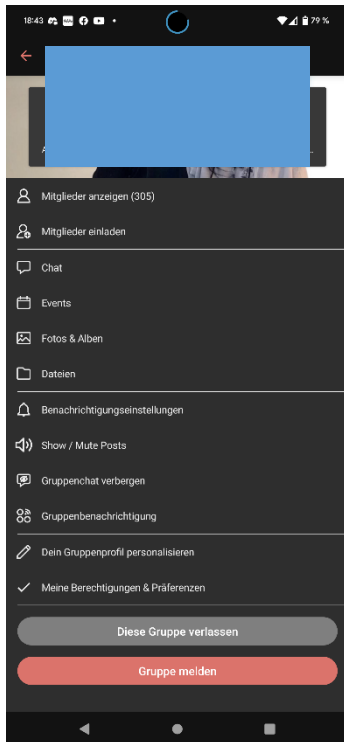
18:43

79 %

Mitglieder anzeigen (305)

Mitglieder einladen

Chat

Events

Fotos & Alben

Dateien

Benachrichtigungseinstellungen

Show / Mute Posts

Gruppenchat verbergen

Gruppenbenachrichtigung

Dein Gruppenprofil personalisieren

Meine Berechtigungen & Präferenzen

Diese Gruppe verlassen

Gruppe melden